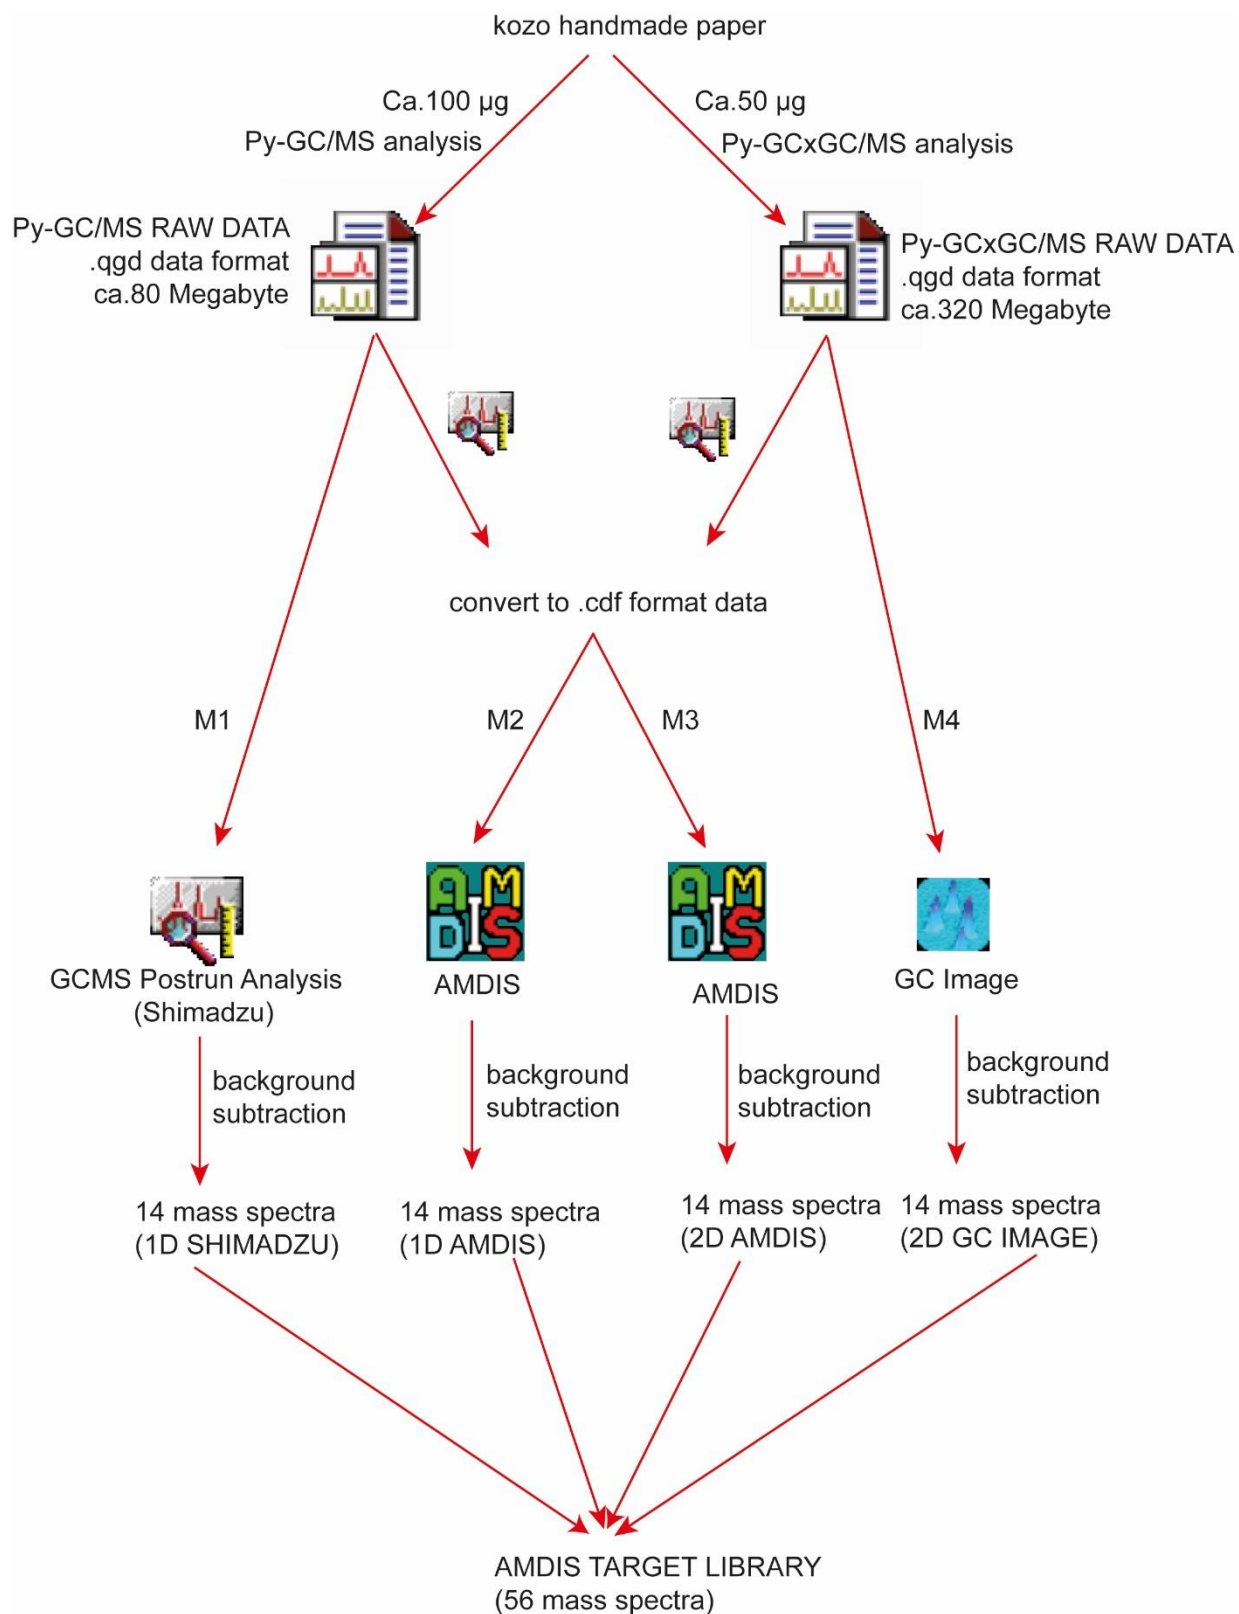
kozo handmade paper

Ca.100 µg
Py-GC/MS analysis

Ca.50 µg
Py-GCxGC/MS analysis

Py-GC/MS RAW DATA
.qgd data format
ca.80 Megabyte

Py-GCxGC/MS RAW DATA
.qgd data format
ca.320 Megabyte

convert to .cdf format data

M1

M2

M3

M4

GCMS Postrun Analysis
(Shimadzu)

AMDIS

AMDIS

GC Image

AMDIS

AMDIS

background
subtraction

background
subtraction

background
subtraction

background
subtraction

14 mass spectra
(1D SHIMADZU)

14 mass spectra
(1D AMDIS)

14 mass spectra
(2D AMDIS)

14 mass spectra
(2D GC IMAGE)

AMDIS TARGET LIBRARY
(56 mass spectra)